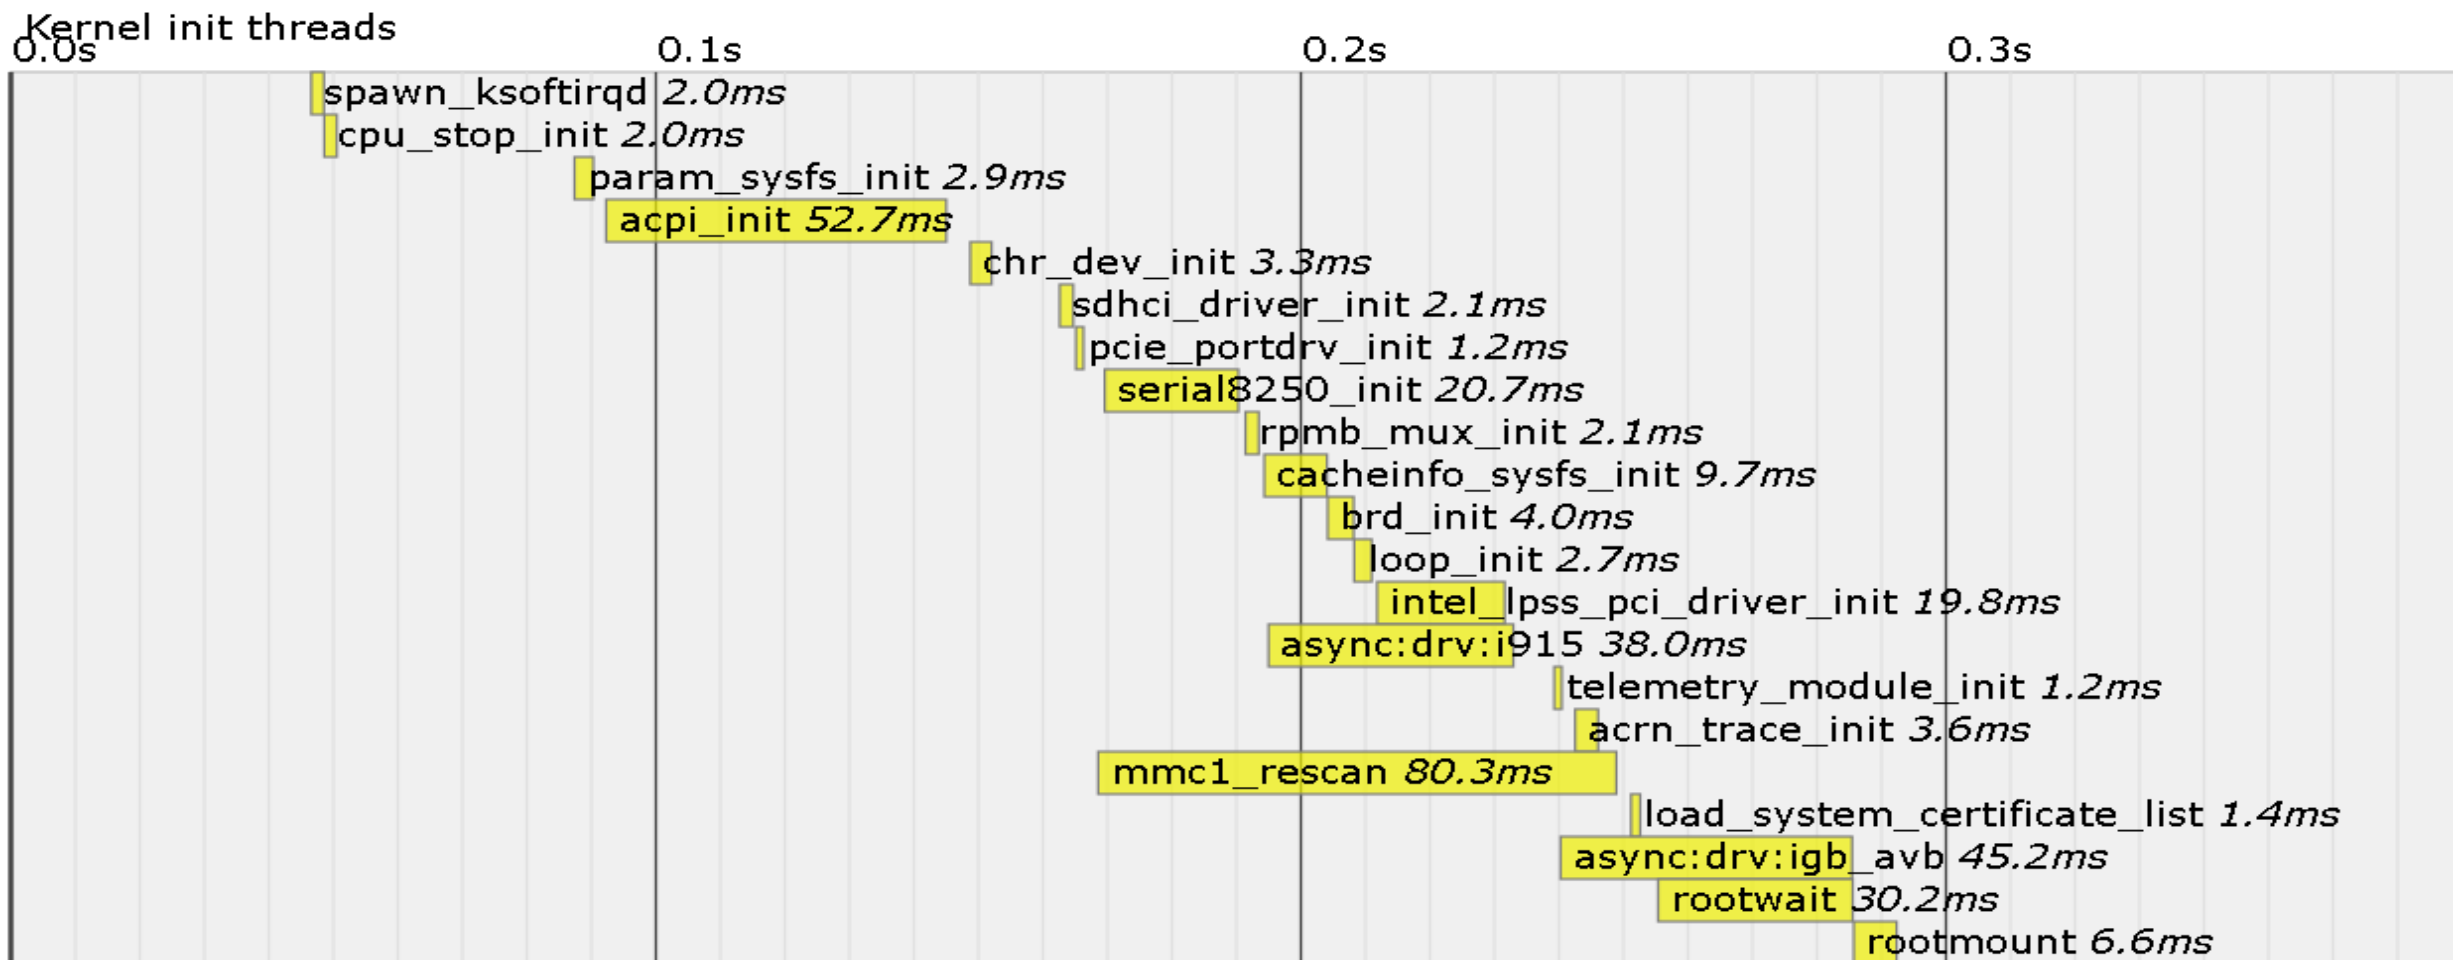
Kernel init threads
0.0s 0.1s 0.2s 0.3s

spawn_ksoftirqd *2.0ms*
cpu_stop_init *2.0ms*
param_sysfs_init *2.9ms*
acpi_init *52.7ms*
chr_dev_init *3.3ms*
sdhci_driver_init *2.1ms*
pcie_portdrv_init *1.2ms*
serial8250_init *20.7ms*
rpmb_mux_init *2.1ms*
cacheinfo_sysfs_init *9.7ms*
brd_init *4.0ms*
loop_init *2.7ms*
intel_lpss_pci_driver_init *19.8ms*
async:drv:i915 *38.0ms*
telemetry_module_init *1.2ms*
acrn_trace_init *3.6ms*
mmc1_rescan *80.3ms*
load_system_certificate_list *1.4ms*
async:drv:igb_avb *45.2ms*
rootwait *30.2ms*
rootmount *6.6ms*